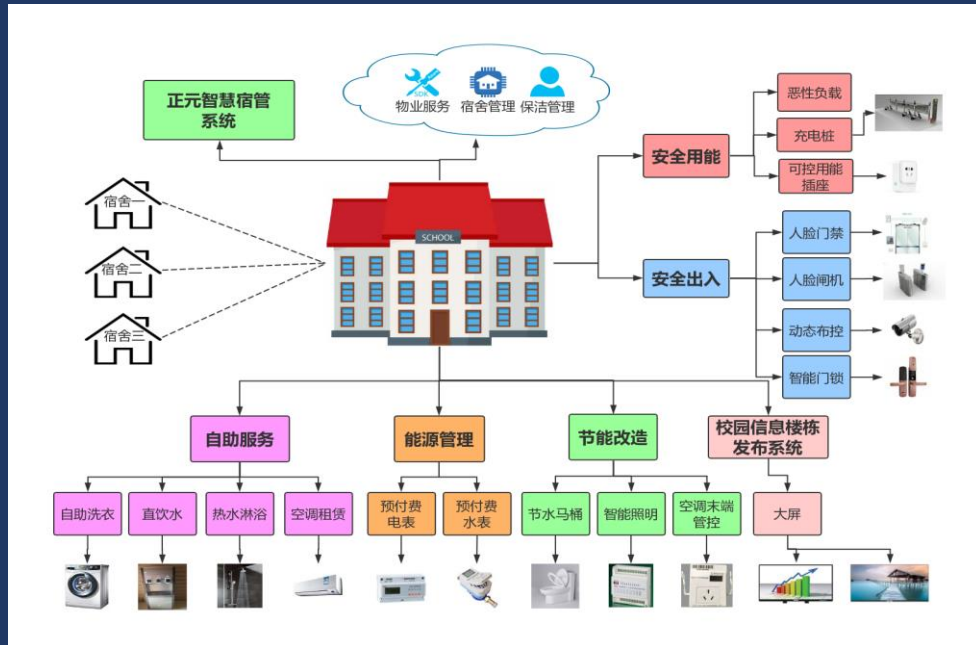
正元智慧宿管系统

物业服务 宿舍管理 保洁管理

宿舍一
宿舍二
宿舍三

SCHOOL

安全用能
恶性负载
充电桩
可控用能插座

安全出入
人脸门禁
人脸闸机
动态布控
智能门锁

自助服务
自助洗衣
直饮水
热水淋浴
空调租赁

能源管理
预付费电表
预付费水表

节能改造
节水马桶
智能照明
空调末端管控

校园信息楼栋发布系统
大屏